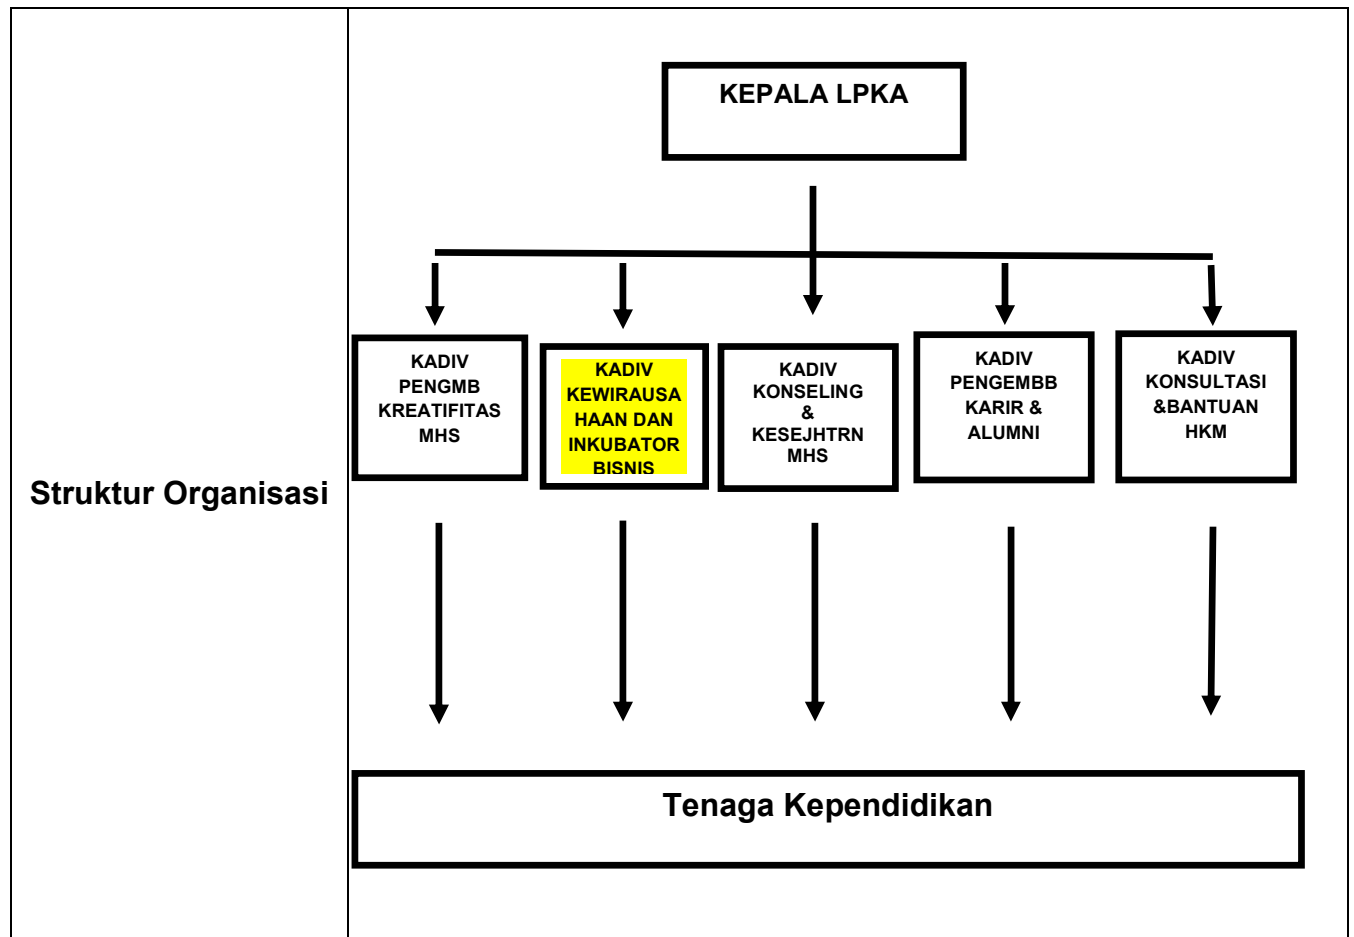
Struktur Organisasi

KEPALA LPKA

KADIV PENGMB KREATIFITAS MHS

KADIV KEWIRAUSAHAAN DAN INKUBATOR BISNIS

KADIV KONSELING & KESEJHTRN MHS

KADIV PENGEMBB KARIR & ALUMNI

KADIV KONSULTASI &BANTUAN HKM

Tenaga Kependidikan